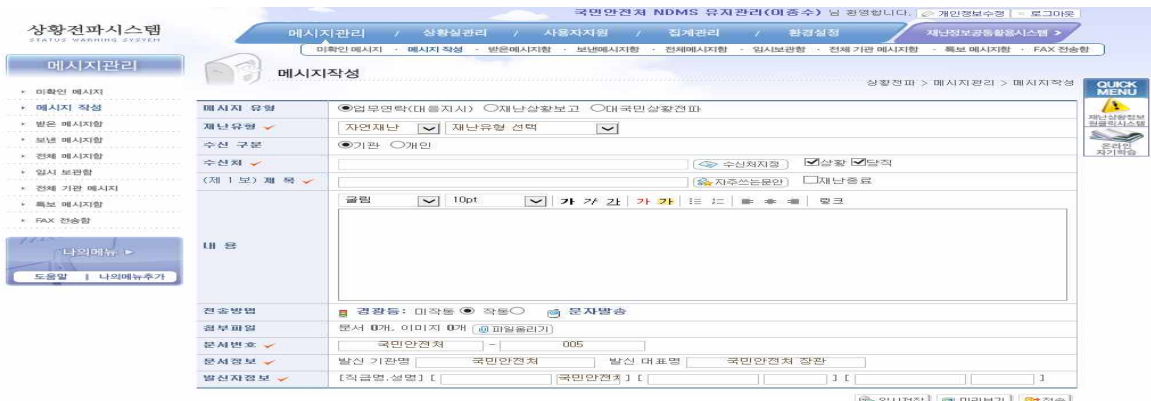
국민안전처 NDMS 유지관리(이종수) 님 환영합니다. 개인정보수정 로그아웃

상황전파시스템
STATUS WARNING SYSTEM

메시지관리 / 상황실관리 / 사용자지원 / 집계관리 / 환경설정 / 재난정보공동활용시스템 >

미확인 메시지 · 메시지 작성 · 받은메시지함 · 보낸메시지함 · 전체메시지함 · 임시보관함 · 전체 기관 메시지함 · 특보 메시지함 · FAX 전송함

메시지관리

· 미확인 메시지
· 메시지 작성
· 받은 메시지함
· 보낸 메시지함
· 전체 메시지함
· 임시 보관함
· 전체 기관 메시지
· 특보 메시지함
· FAX 전송함

나의메뉴 ▸
도움말 | 나의메뉴추가

메시지작성

상황전파 > 메시지관리 > 메시지작성

QUICK MENU
재난상황정보 확인시스템
온라인 자기학습

| 메시지 유형 | ◉업무연락(대응지시) ○재난상황보고 ○대국민상황전파 |
|---|---|
| 재난유형 ✓ | 자연재난 ▾ 재난유형 선택 ▾ |
| 수신 구분 | ◉기관 ○개인 |
| 수신처 ✓ | 수신처지정 ☑상황 ☑당직 |
| (제 1 보) 제 목 ✓ | 자주쓰는문안 ☐재난종료 |
| 내 용 | 굴림 ▾ 10pt ▾ 가 가 가 가 가 링크 |
| 전송방법 | 경광등: 미작동 ◉ 작동○ 문자발송 |
| 첨부파일 | 문서 0개, 이미지 0개 파일올리기 |
| 문서번호 ✓ | 국민안전처 - 005 |
| 문서정보 ✓ | 발신 기관명 국민안전처 발신 대표명 국민안전처 장관 |
| 발신자정보 ✓ | [직급명,성명] [ 국민안전처 ] [ ] [ ] |

임시저장 미리보기 전송